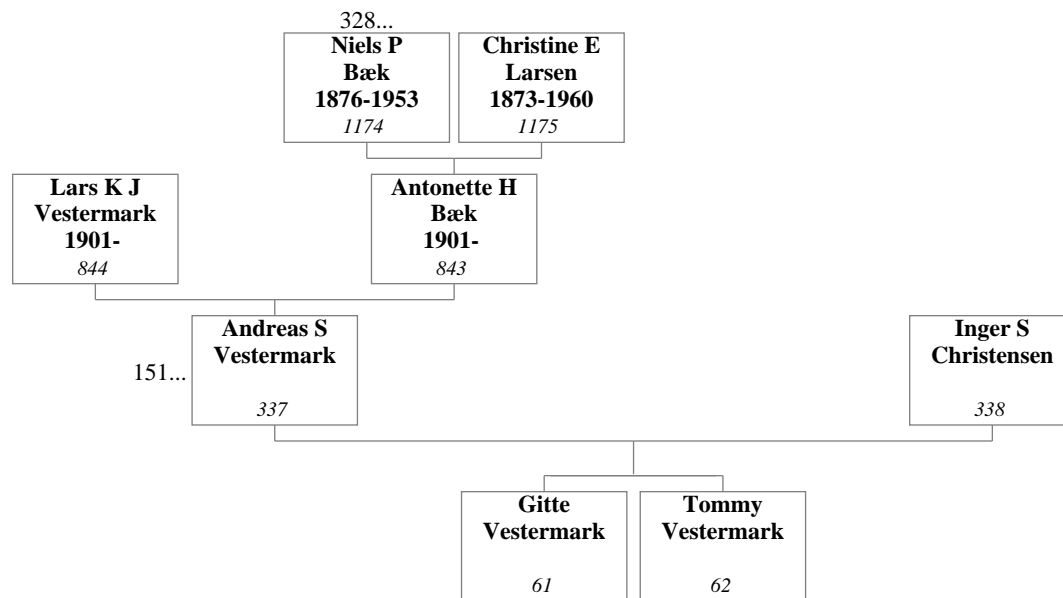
328...
Niels P Bæk 1876-1953
1174

Christine E Larsen 1873-1960
1175

Lars K J Vestermark 1901-
844

Antonette H Bæk 1901-
843

151...
Andreas S Vestermark
337

Inger S Christensen
338

Gitte Vestermark
61

Tommy Vestermark
62